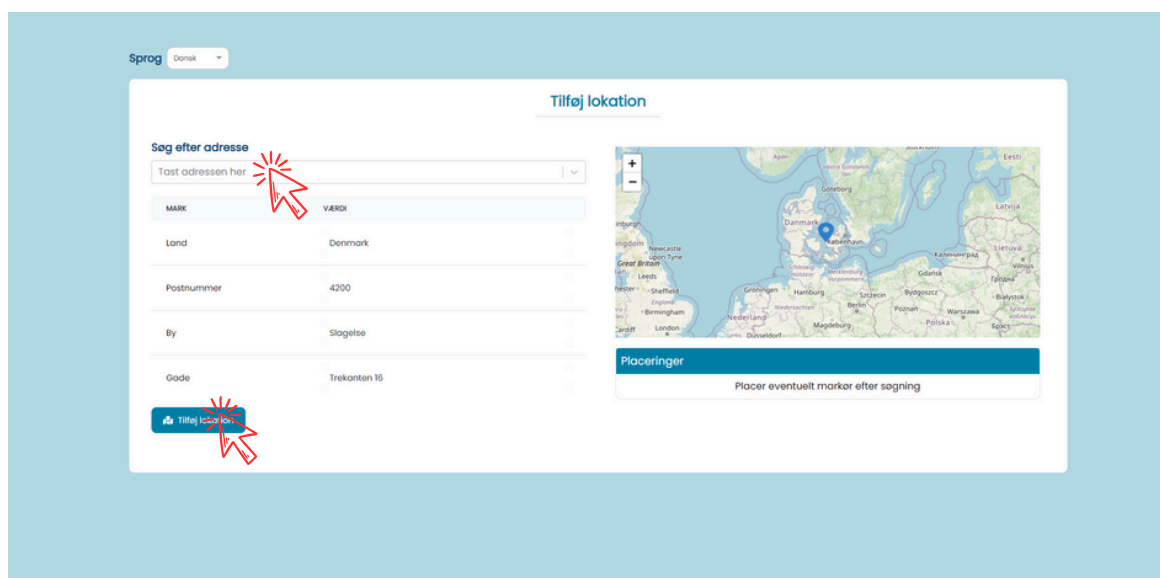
Sprog Dansk

Tilføj lokation

Søg efter adresse

Tast adressen her

| MARK | VÆRDI |
|---|---|
| Land | Denmark |
| Postnummer | 4200 |
| By | Slagelse |
| Gade | Trekanten 16 |

Tilføj lokation

+
−

Stockholm
Eesti
Göteborg
Latvija
Danmark
København
Lietuva
Newcastle upon Tyne
Great Britain
Leeds
Sheffield
England
Birmingham
Cardiff
London
Groningen
Hamburg
Nederland
Düsseldorf
Berlin
Szczecin
Bydgoszcz
Poznań
Warszawa
Polska
Magdeburg
Gdańsk
Калининград
Białystok

Placeringer

Placer eventuelt markør efter søgning